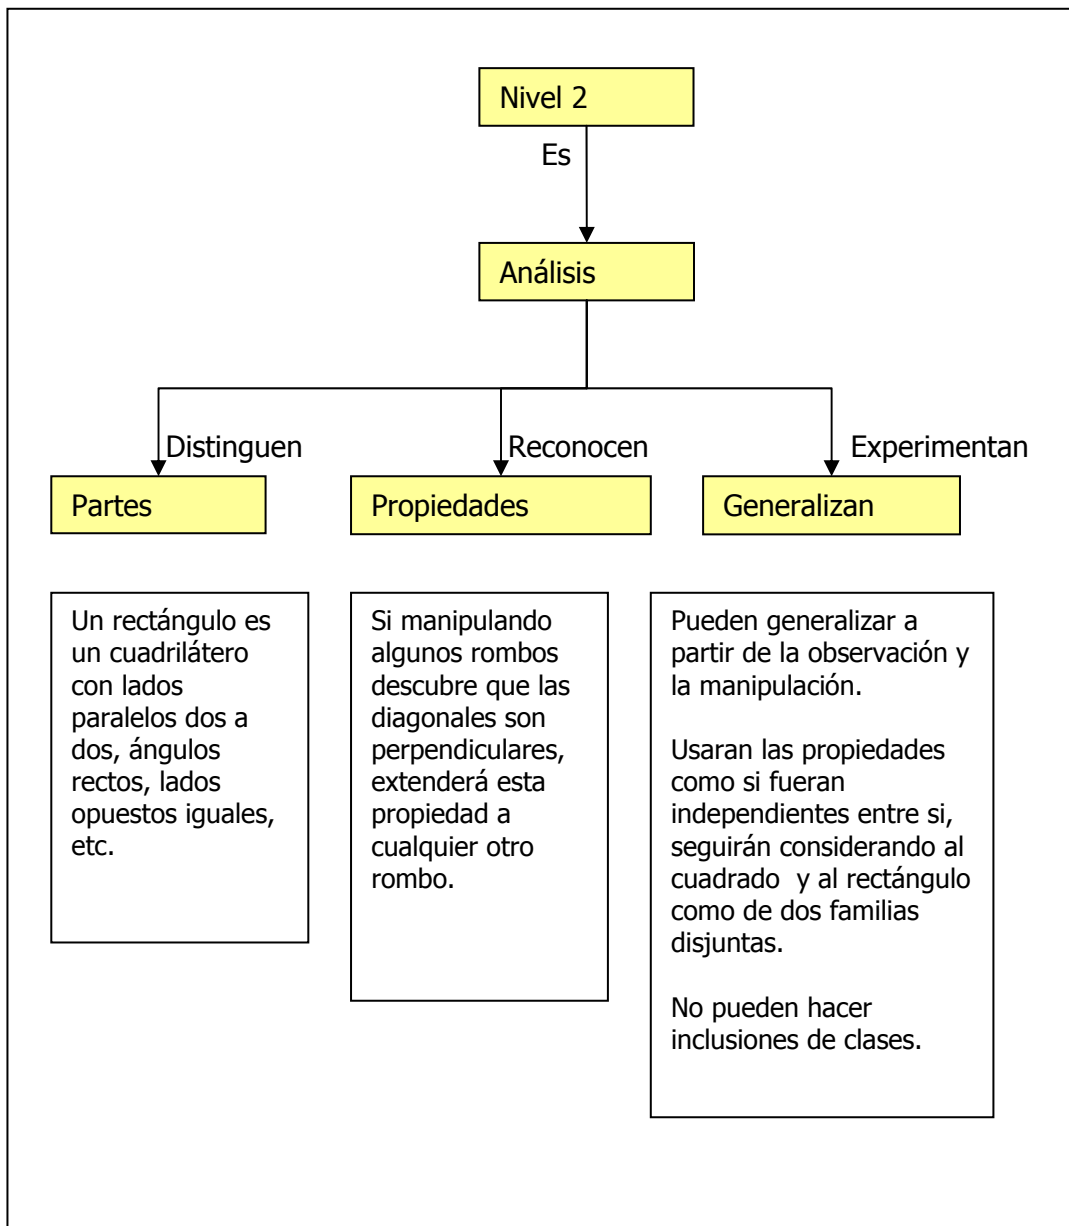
Nivel 2

Es

Análisis

Distinguen

Reconocen

Experimentan

Partes

Propiedades

Generalizan

Un rectángulo es un cuadrilátero con lados paralelos dos a dos, ángulos rectos, lados opuestos iguales, etc.

Si manipulando algunos rombos descubre que las diagonales son perpendiculares, extenderá esta propiedad a cualquier otro rombo.

Pueden generalizar a partir de la observación y la manipulación.

Usaran las propiedades como si fueran independientes entre si, seguirán considerando al cuadrado y al rectángulo como de dos familias disjuntas.

No pueden hacer inclusiones de clases.